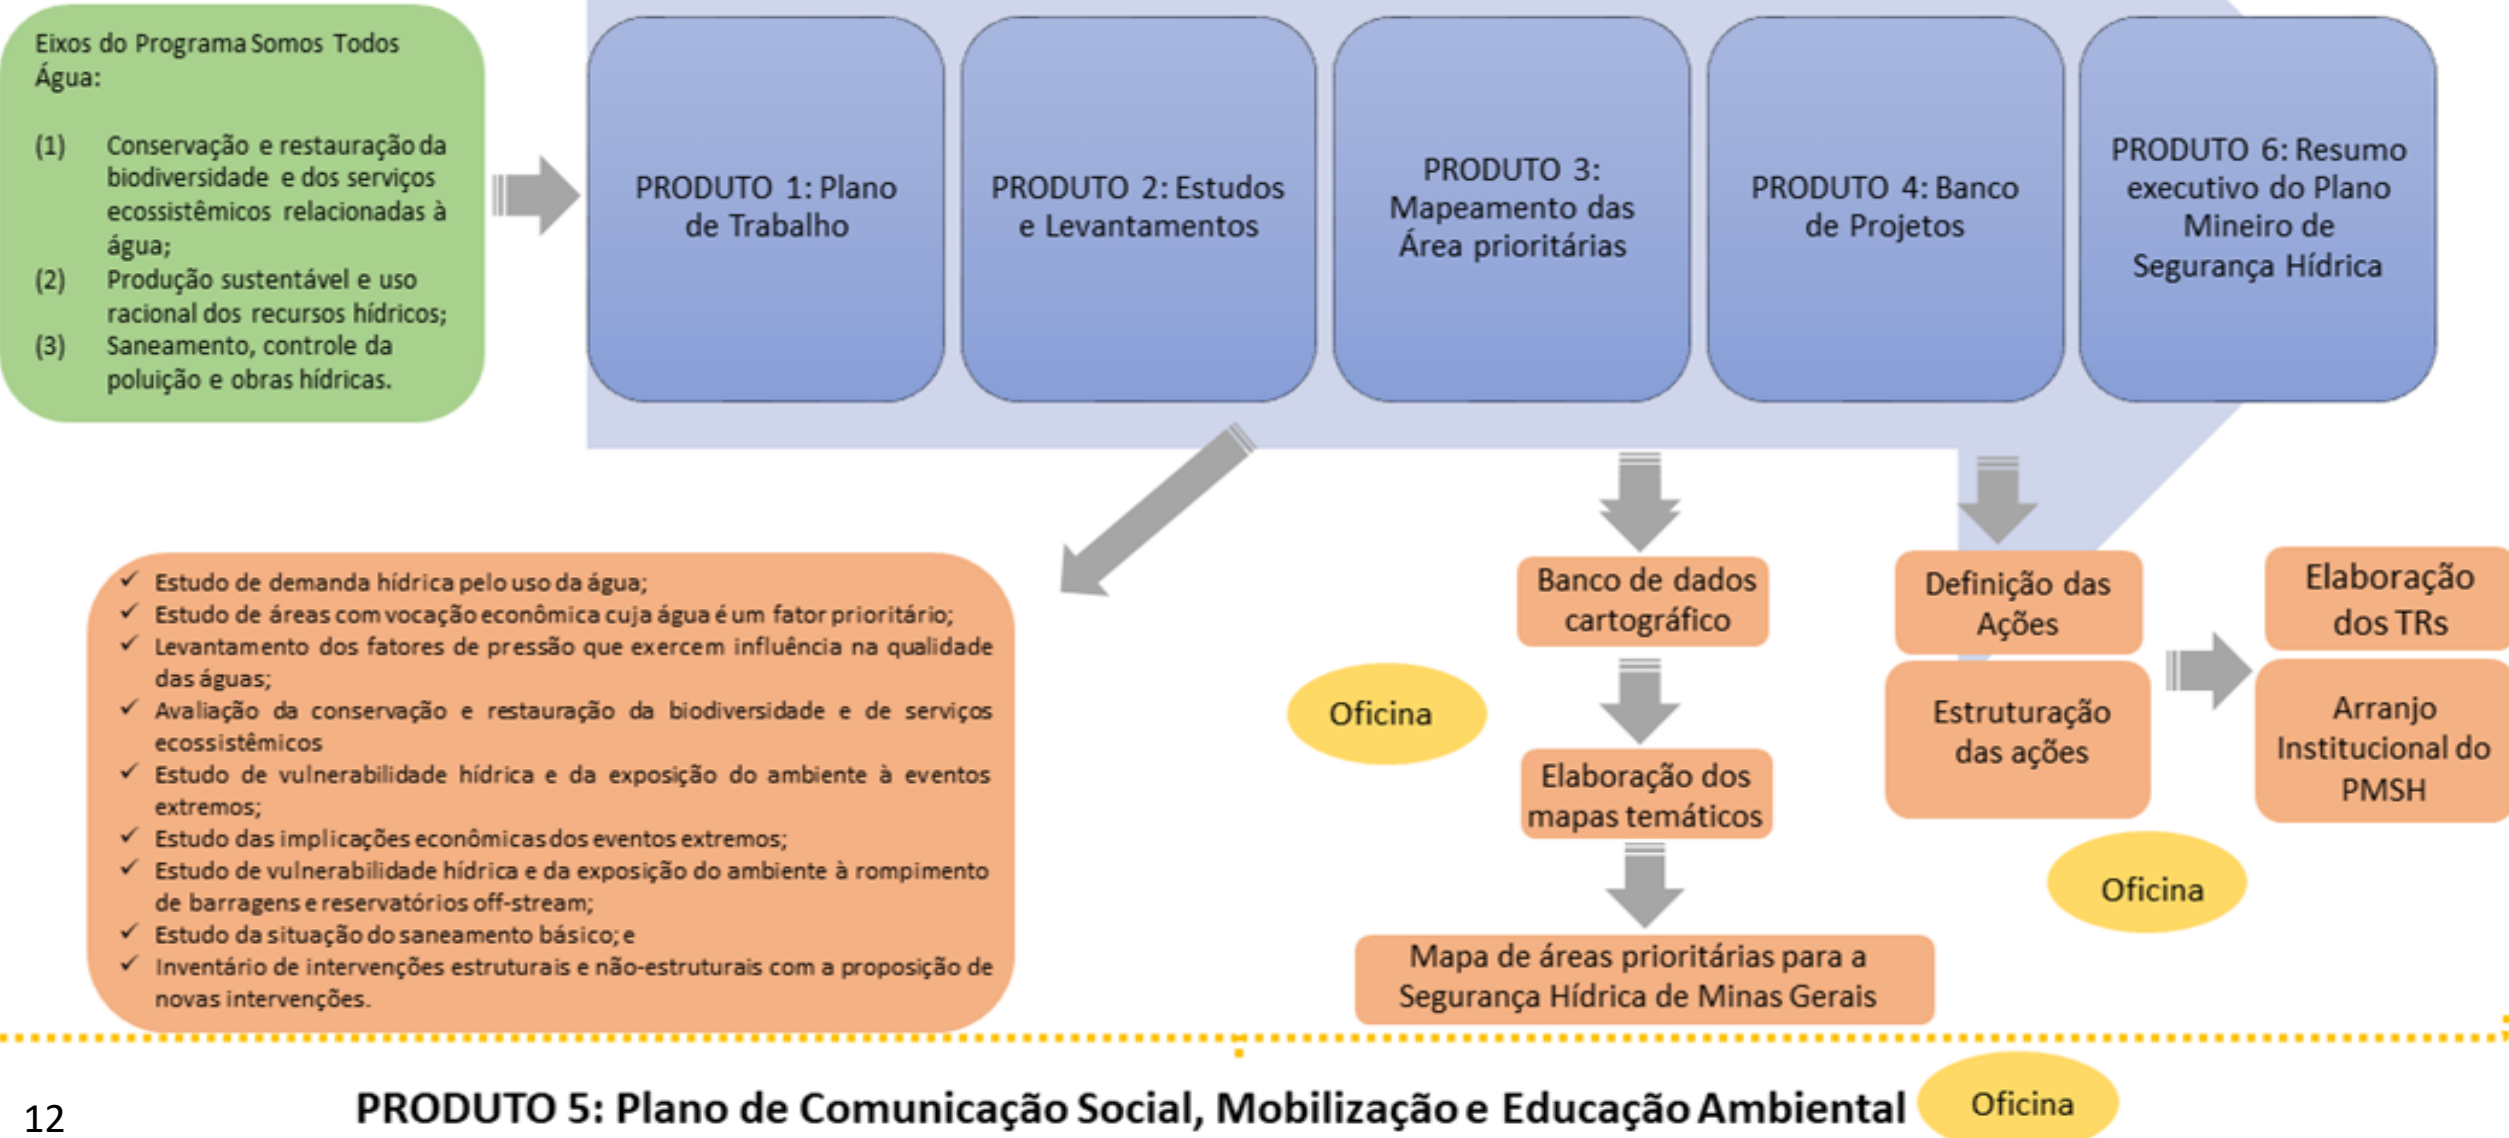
Eixos do Programa Somos Todos Água:

(1) Conservação e restauração da biodiversidade e dos serviços ecossistêmicos relacionadas à água;
(2) Produção sustentável e uso racional dos recursos hídricos;
(3) Saneamento, controle da poluição e obras hídricas.

PRODUTO 1: Plano de Trabalho

PRODUTO 2: Estudos e Levantamentos

PRODUTO 3: Mapeamento das Área prioritárias

PRODUTO 4: Banco de Projetos

PRODUTO 6: Resumo executivo do Plano Mineiro de Segurança Hídrica

✓ Estudo de demanda hídrica pelo uso da água;
✓ Estudo de áreas com vocação econômica cuja água é um fator prioritário;
✓ Levantamento dos fatores de pressão que exercem influência na qualidade das águas;
✓ Avaliação da conservação e restauração da biodiversidade e de serviços ecossistêmicos
✓ Estudo de vulnerabilidade hídrica e da exposição do ambiente à eventos extremos;
✓ Estudo das implicações econômicas dos eventos extremos;
✓ Estudo de vulnerabilidade hídrica e da exposição do ambiente à rompimento de barragens e reservatórios off-stream;
✓ Estudo da situação do saneamento básico; e
✓ Inventário de intervenções estruturais e não-estruturais com a proposição de novas intervenções.

Oficina

Banco de dados cartográfico

Elaboração dos mapas temáticos

Mapa de áreas prioritárias para a Segurança Hídrica de Minas Gerais

Definição das Ações

Estruturação das ações

Oficina

Elaboração dos TRs

Arranjo Institucional do PMSH

12

PRODUTO 5: Plano de Comunicação Social, Mobilização e Educação Ambiental

Oficina